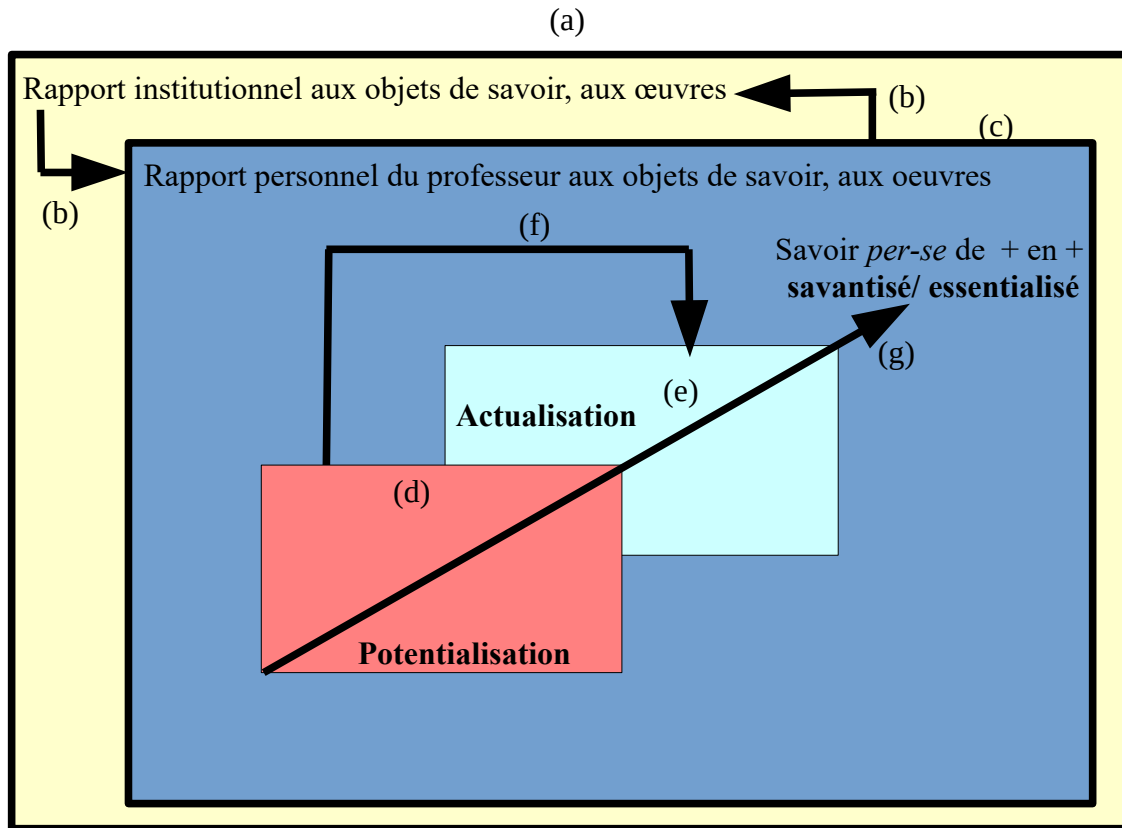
(a)

Rapport institutionnel aux objets de savoir, aux œuvres

(b)

(c)

Rapport personnel du professeur aux objets de savoir, aux oeuvres

(b)

(f)

Savoir *per-se* de + en + **savantisé/ essentialisé**

(g)

(e)

**Actualisation**

(d)

**Potentialisation**